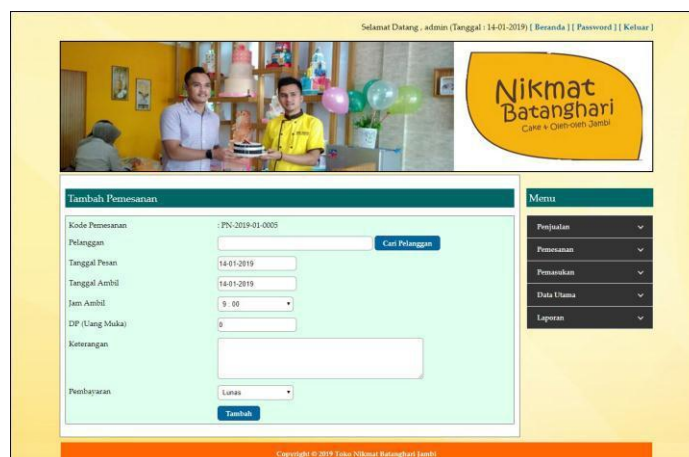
Selamat Datang , admin (Tanggal : 14-01-2019) [ Beranda ] [ Password ] [ Keluar ]

Nikmat Batanghari
Cake + Oleh-oleh Jambi

Tambah Pemesanan

Kode Pemesanan : PN-2019-01-0005
Pelanggan
Cari Pelanggan
Tanggal Pesan 14-01-2019
Tanggal Ambil 14-01-2019
Jam Ambil 9 : 00
DP (Uang Muka) 0
Keterangan
Pembayaran Lunas
Tambah

Menu
Penjualan
Pemesanan
Pemasukan
Data Utama
Laporan

Copyright © 2019 Toko Nikmat Batanghari Jambi